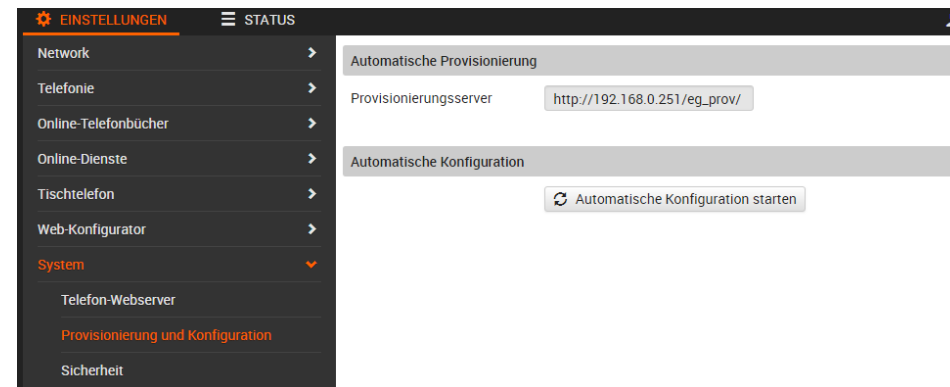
EINSTELLUNGEN
STATUS

Network
Telefonie
Online-Telefonbücher
Online-Dienste
Tischtelefon
Web-Konfigurator
System
Telefon-Webserver
Provisionierung und Konfiguration
Sicherheit

Automatische Provisionierung

Provisionierungsserver http://192.168.0.251/eg_prov/

Automatische Konfiguration

Automatische Konfiguration starten